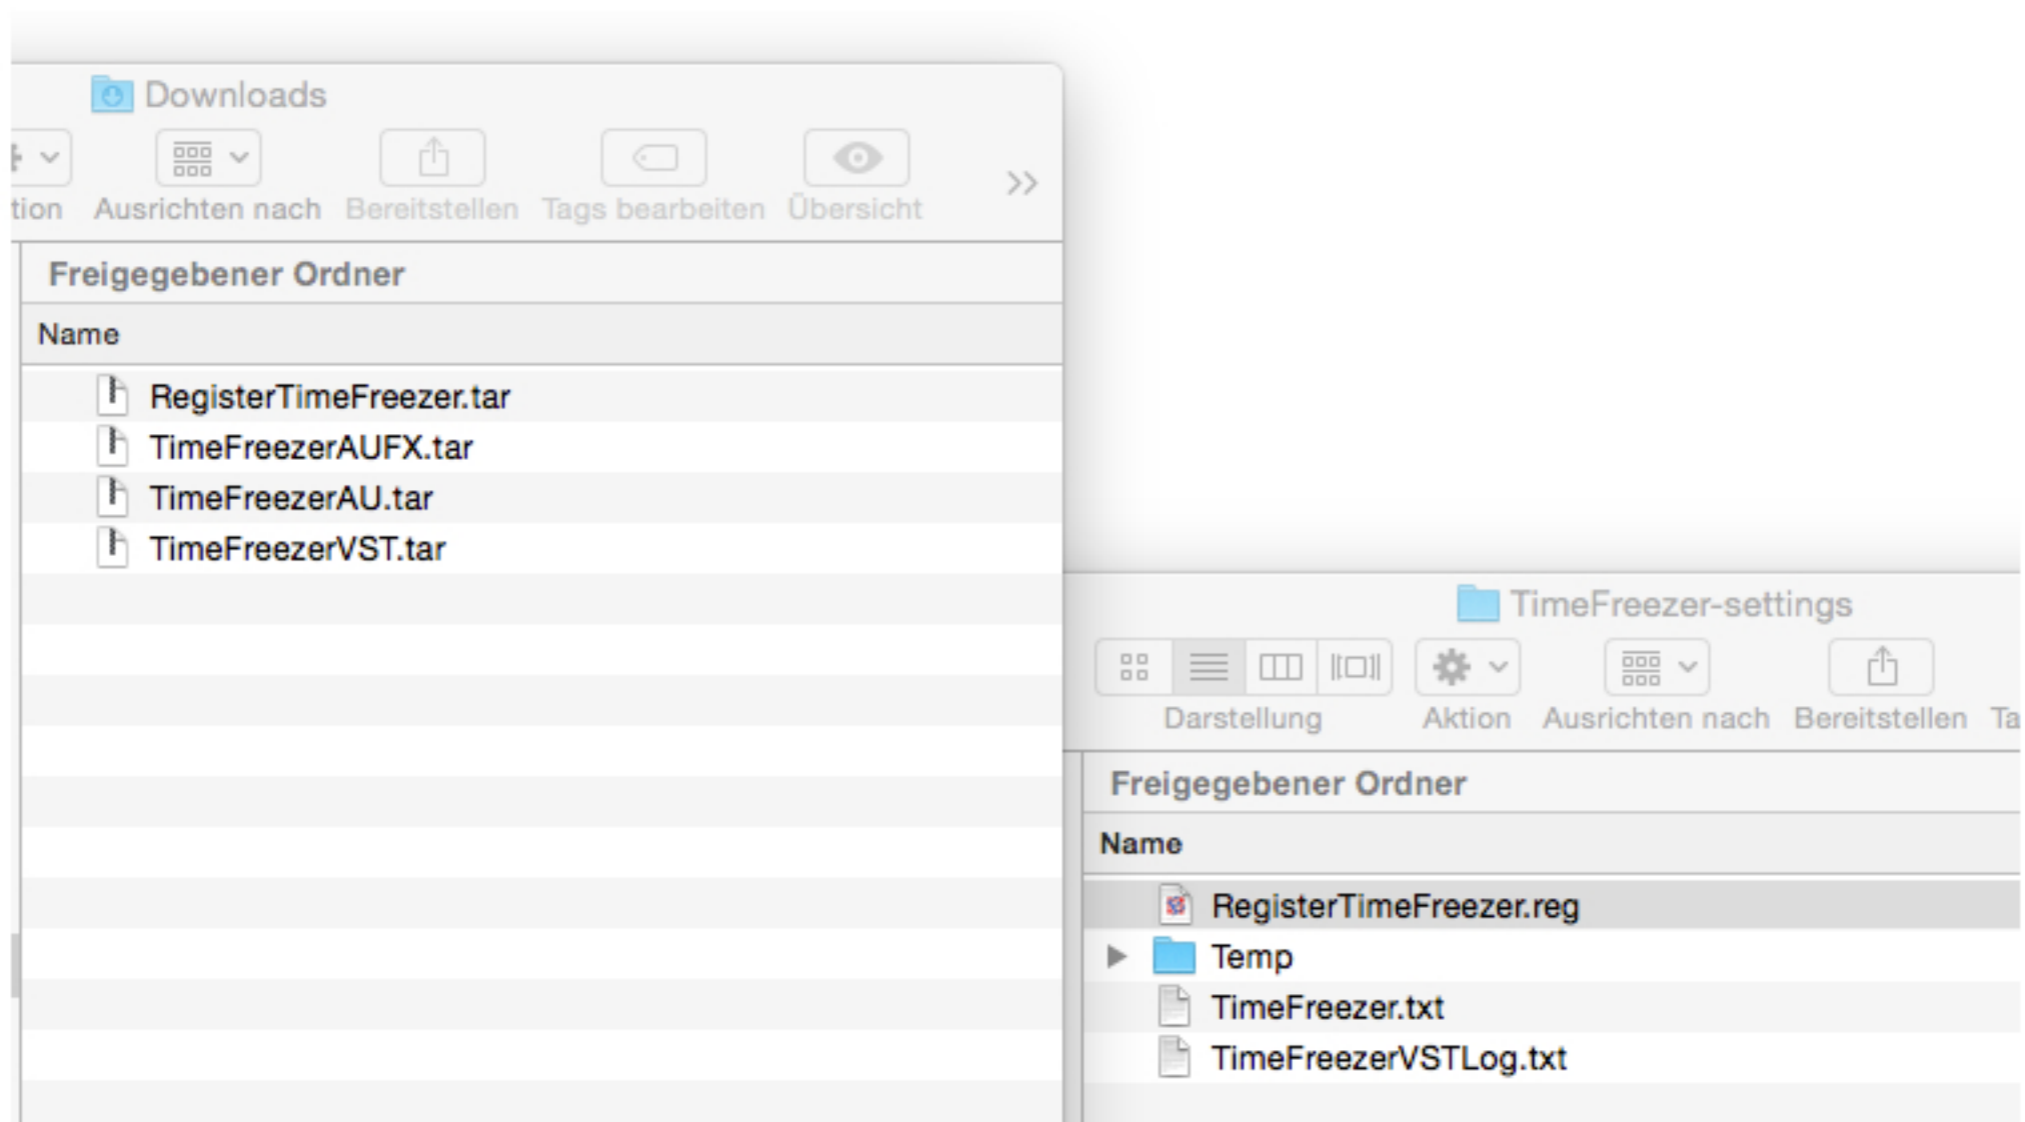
Downloads

tion Ausrichten nach Bereitstellen Tags bearbeiten Übersicht

Freigegebener Ordner

Name

RegisterTimeFreezer.tar
TimeFreezerAUFX.tar
TimeFreezerAU.tar
TimeFreezerVST.tar

TimeFreezer-settings

Darstellung Aktion Ausrichten nach Bereitstellen Ta

Freigegebener Ordner

Name

RegisterTimeFreezer.reg
Temp
TimeFreezer.txt
TimeFreezerVSTLog.txt